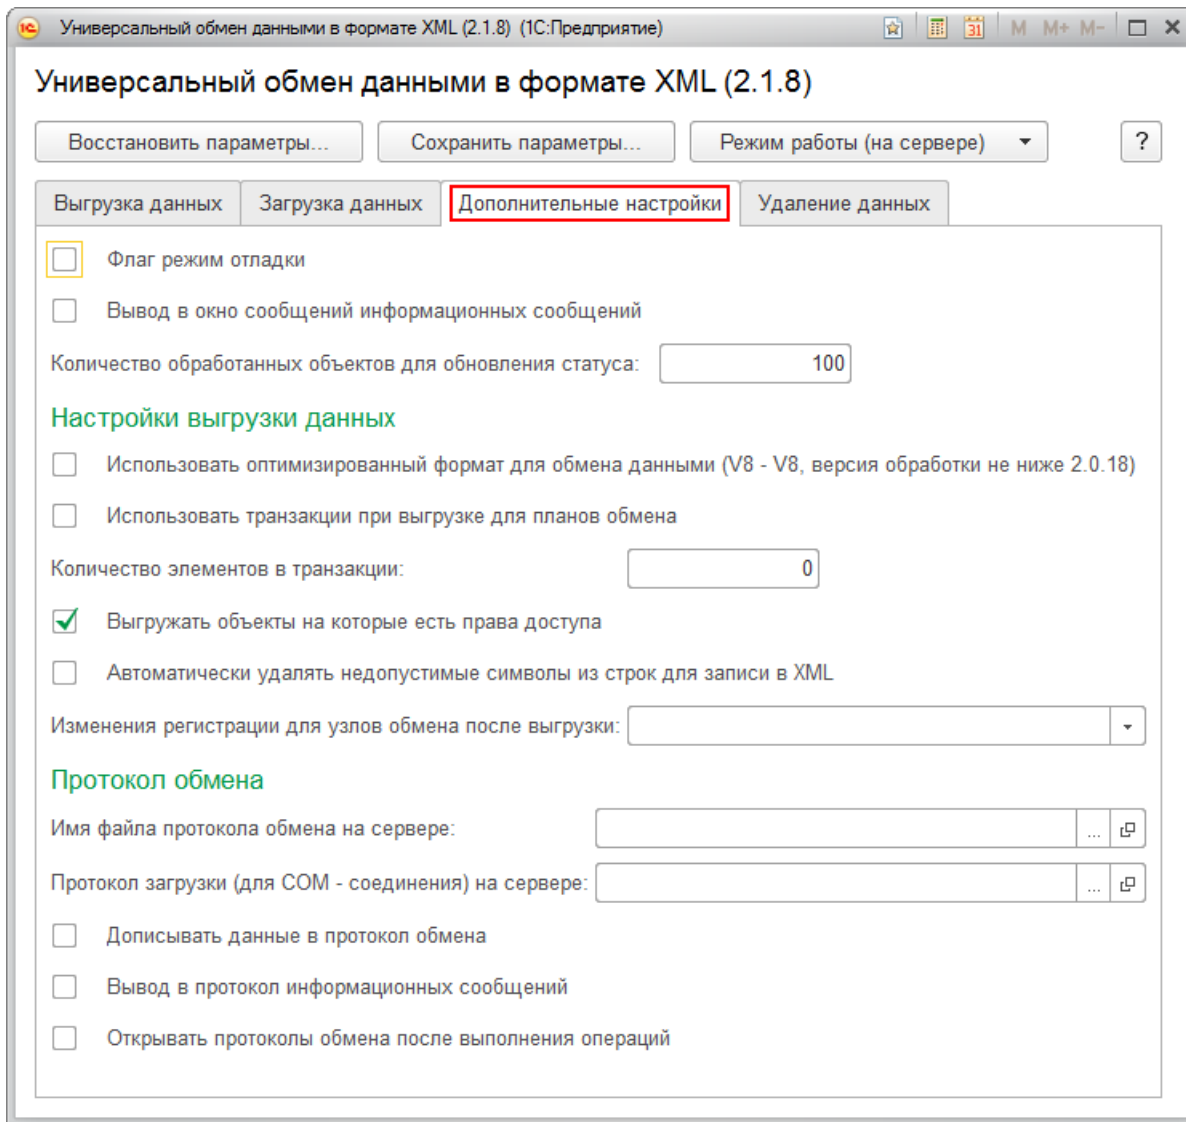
Универсальный обмен данными в формате XML (2.1.8) (1С:Предприятие)

31 M M+ M-

Универсальный обмен данными в формате XML (2.1.8)

Восстановить параметры... Сохранить параметры... Режим работы (на сервере) ?

Выгрузка данных Загрузка данных Дополнительные настройки Удаление данных

Флаг режим отладки

Вывод в окно сообщений информационных сообщений

Количество обработанных объектов для обновления статуса: 100

Настройки выгрузки данных

Использовать оптимизированный формат для обмена данными (V8 - V8, версия обработки не ниже 2.0.18)

Использовать транзакции при выгрузке для планов обмена

Количество элементов в транзакции: 0

Выгружать объекты на которые есть права доступа

Автоматически удалять недопустимые символы из строк для записи в XML

Изменения регистрации для узлов обмена после выгрузки:

Протокол обмена

Имя файла протокола обмена на сервере: ...

Протокол загрузки (для COM - соединения) на сервере: ...

Дописывать данные в протокол обмена

Вывод в протокол информационных сообщений

Открывать протоколы обмена после выполнения операций